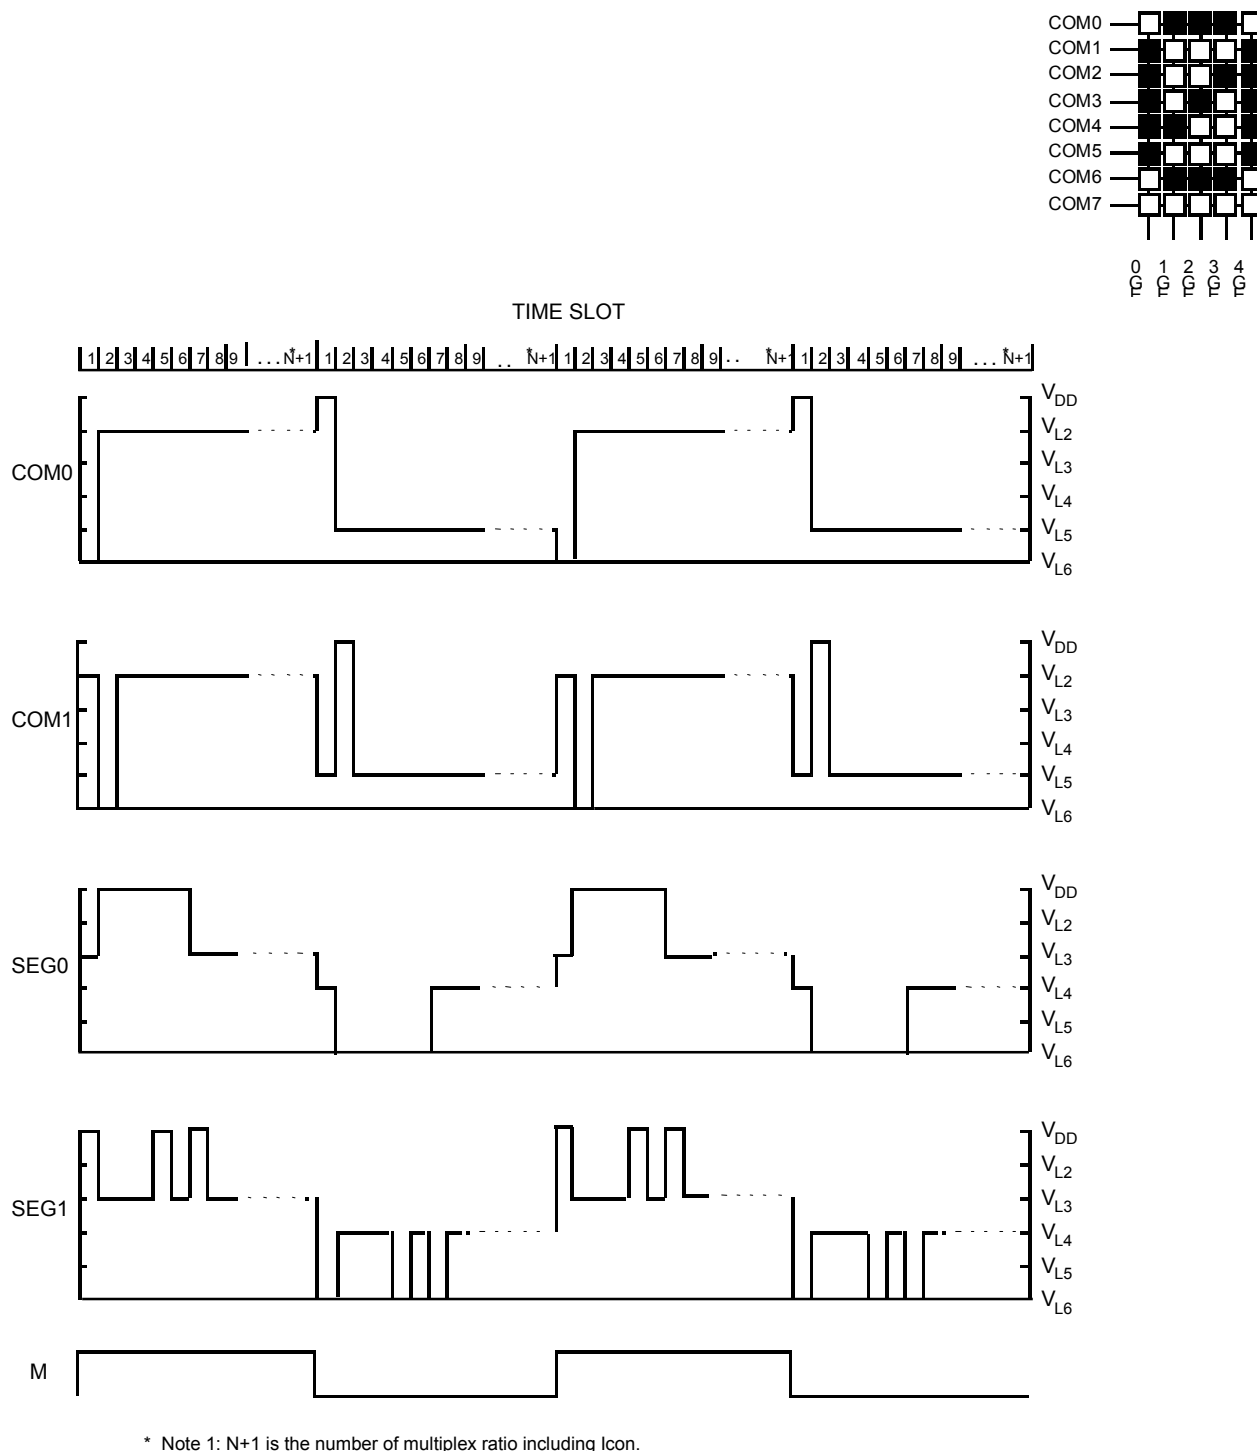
COM0
COM1
COM2
COM3
COM4
COM5
COM6
COM7

SEG0 SEG1 SEG2 SEG3 SEG4

TIME SLOT

1 2 3 4 5 6 7 8 9 ... *N+1 1 2 3 4 5 6 7 8 9 .. *N+1 1 2 3 4 5 6 7 8 9 .. *N+1 1 2 3 4 5 6 7 8 9 ... *N+1

COM0
$V_{DD}$
$V_{L2}$
$V_{L3}$
$V_{L4}$
$V_{L5}$
$V_{L6}$

COM1
$V_{DD}$
$V_{L2}$
$V_{L3}$
$V_{L4}$
$V_{L5}$
$V_{L6}$

SEG0
$V_{DD}$
$V_{L2}$
$V_{L3}$
$V_{L4}$
$V_{L5}$
$V_{L6}$

SEG1
$V_{DD}$
$V_{L2}$
$V_{L3}$
$V_{L4}$
$V_{L5}$
$V_{L6}$

M

* Note 1: N+1 is the number of multiplex ratio including Icon.